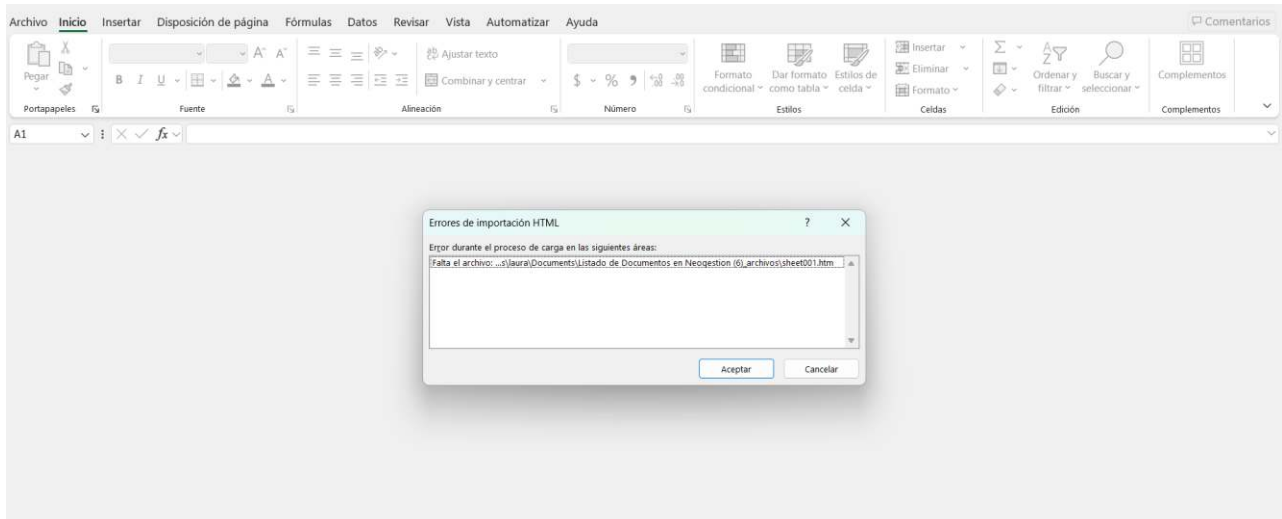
Archivo Inicio Insertar Disposición de página Fórmulas Datos Revisar Vista Automatizar Ayuda

Comentarios

Pegar

Portapapeles

A^ A^

B I U

Fuente

Ajustar texto

Combinar y centrar

Alineación

$ % 9

Número

Formato condicional

Dar formato como tabla

Estilos de celda

Estilos

Insertar

Eliminar

Formato

Celdas

Ordenar y filtrar

Buscar y seleccionar

Edición

Complementos

Complementos

A1

$fx$

Errores de importación HTML

?

Error durante el proceso de carga en las siguientes áreas:

Falta el archivo: ...s\laura\Documents\Listado de Documentos en Neogestion (6)_archivos\sheet001.htm

Aceptar

Cancelar